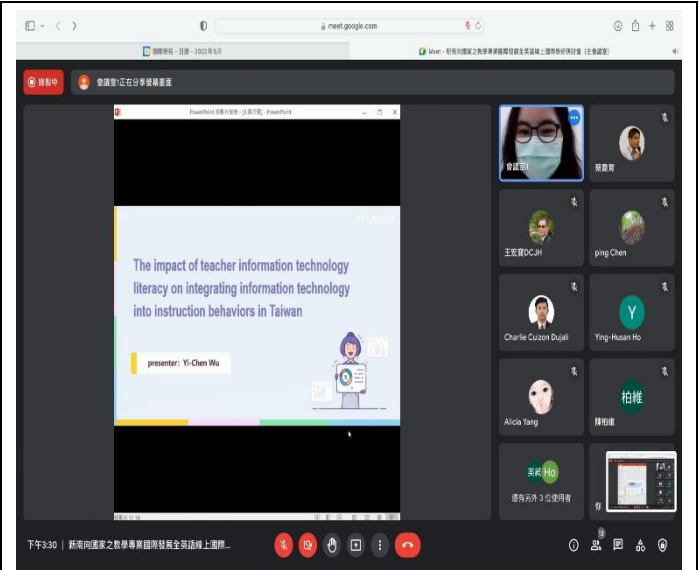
meet.google.com

國際學程 - 日曆 - 2022年6月

Meet - 新南向國家之數學專業國際發展全英語線上國際學術研討會 (主會議室)

錄製中

會議室1正在分享螢幕畫面

PowerPoint 投影片放映 - [此演示] - PowerPoint

The impact of teacher information technology literacy on integrating information technology into instruction behaviors in Taiwan

presenter: Yi-Chen Wu

會議室1

蔡慶周

王宏寶DCJH

ping Chen

Charlie Cuizon Dujali

Y

Ying-Husan Ho

Alicia Yang

柏維

陳柏維

美純

Ho

還有另外 3 位使用者

你

下午3:30 | 新南向國家之數學專業國際發展全英語線上國際...